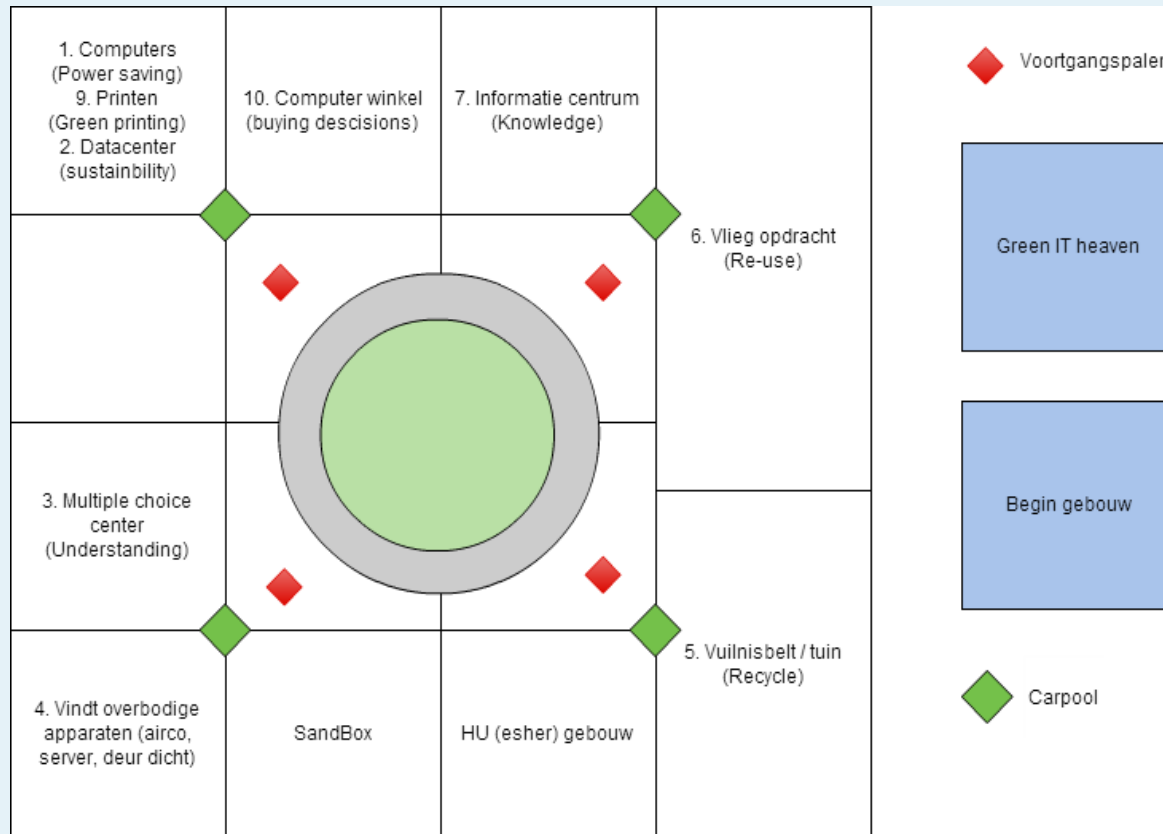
1. Computers (Power saving)
9. Printen (Green printing)
2. Datacenter (sustainbility)

10. Computer winkel (buying descisions)

7. Informatie centrum (Knowledge)

Voortgangspaler

6. Vlieg opdracht (Re-use)

Green IT heaven

3. Multiple choice center (Understanding)

Begin gebouw

5. Vuilnisbelt / tuin (Recycle)

Carpool

4. Vindt overbodige apparaten (airco, server, deur dicht)

SandBox

HU (esher) gebouw